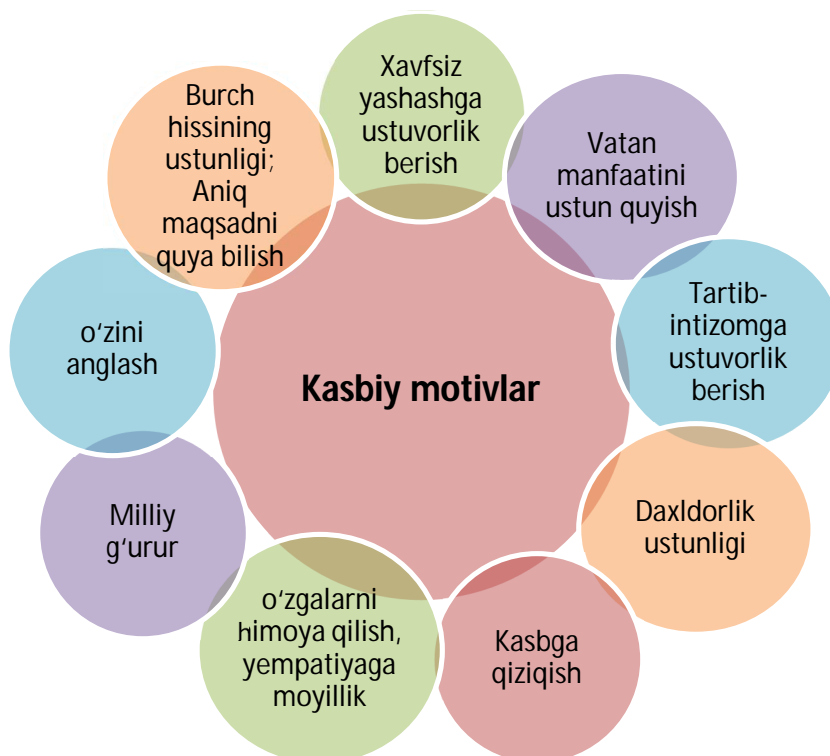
Kasbiy motivlar

Xavfsiz yashashga ustuvorlik berish

Vatan manfaatini ustun quyish

Tartib-intizomga ustuvorlik berish

Daxldorlik ustunligi

Kasbga qiziqish

o‘zgalarni himoya qilish, yempatiyaga moyillik

Milliy g‘urur

o‘zini anglash

Burch hissining ustunligi; Aniq maqsadni quya bilish